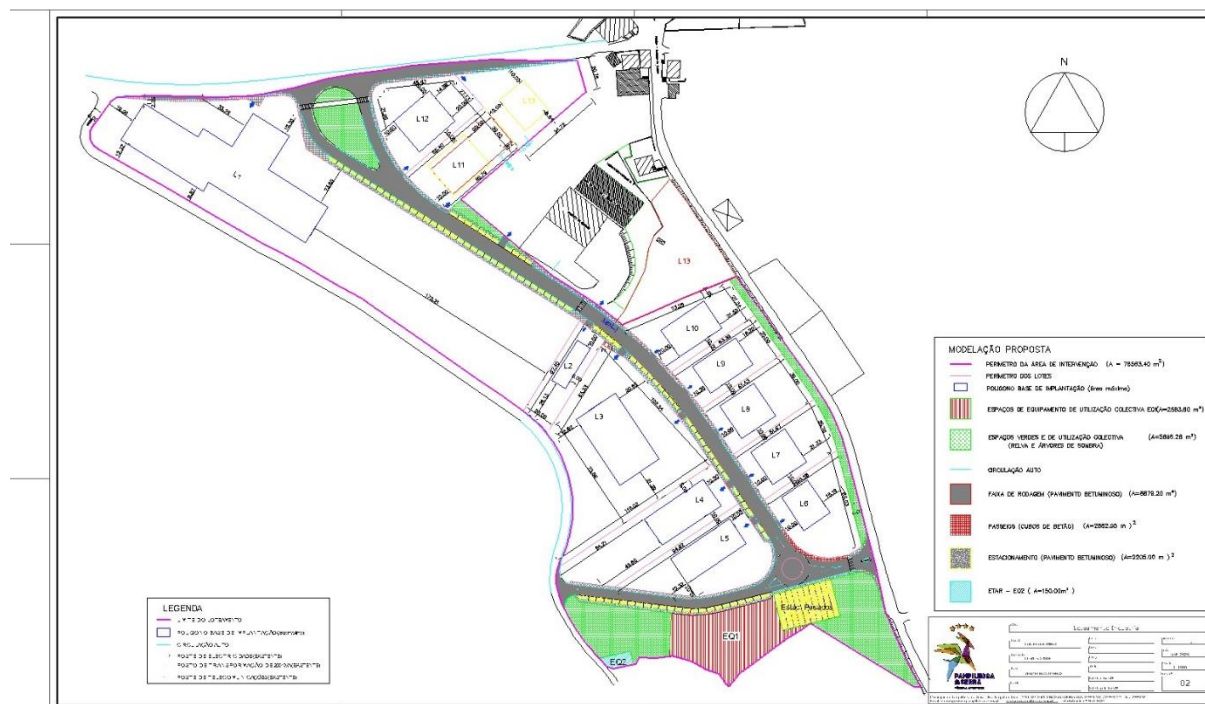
N

L12

L11

L1

L13

L10

L9

L8

L7

L6

L2

L3

L4

L5

EQ1

EQ2

Estac. Pesados

MODELAÇÃO PROPOSTA

PERIMETRO DA AREA DE INTERVENÇÃO (A = 76363.40 m$^2$)

PERIMETRO DOS LOTES

POLIGONO BASE DE IMPLANTAÇÃO (área máxima)

ESPAÇOS DE EQUIPAMENTO DE UTILIZAÇÃO COLECTIVA EQ(A=2583.80 m$^2$)

ESPAÇOS VERDES E DE UTILIZAÇÃO COLECTIVA (A=3886.28 m$^2$) (RELVA E ÁRVORES DE SOMBRA)

CIRCULAÇÃO AUTO

FAIXA DE RODAGEM (PAVIMENTO BETUMINOSO) (A=6678.20 m$^2$)

PASSEIOS (CUBOS DE BETÃO) (A=2862.80 m )$^2$

ESTACIONAMENTO (PAVIMENTO BETUMINOSO) (A=2205.00 m )$^2$

ETAR - EQ2 ( A=150.00m$^2$ )

LEGENDA

LIMITE DO LOTEAMENTO

POLIGONO BASE DE IMPLANTAÇÃO(existente)

CIRCULAÇÃO AUTO

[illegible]

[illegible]

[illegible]

PAMPILHOSA DA SERRA

02